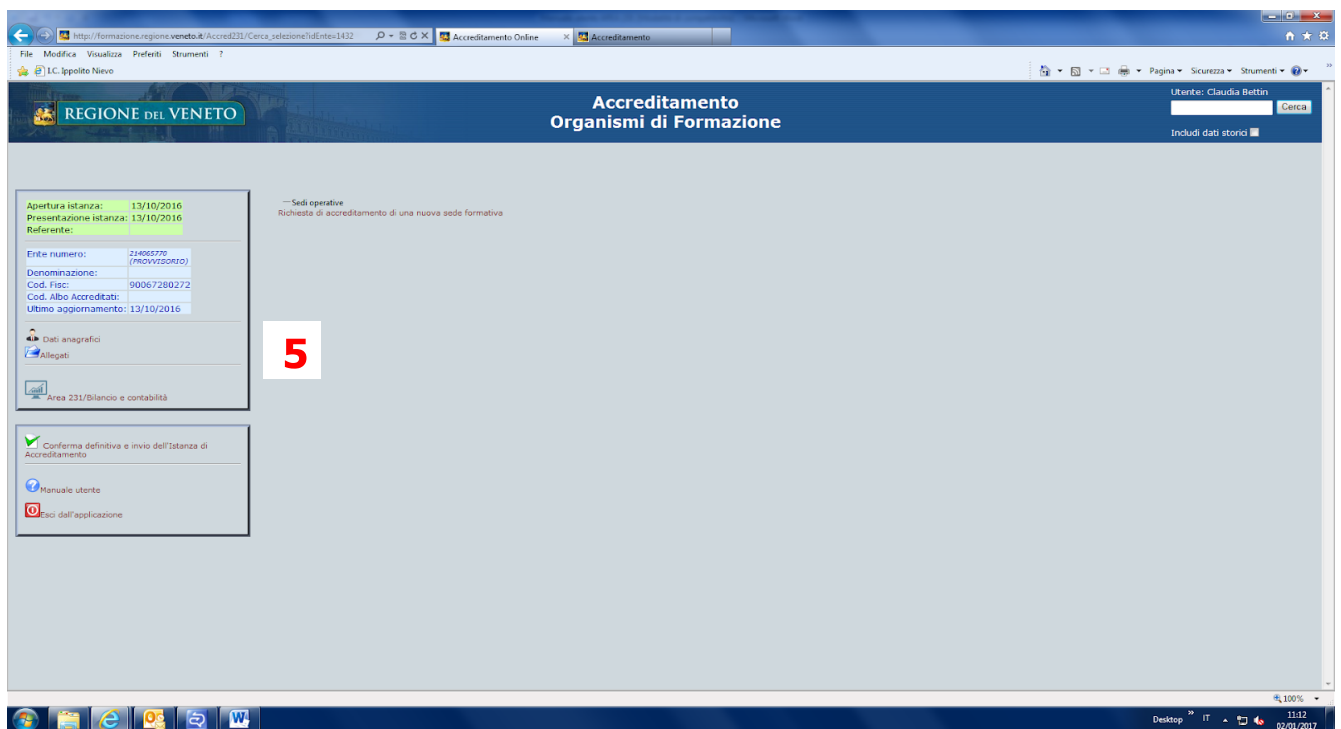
http://formazione.regione.veneto.it/Accred231/Cerca_selezione?idEnte=1432
Accreditamento Online
Accreditamento

File Modifica Visualizza Preferiti Strumenti ?
I.C. Ippolito Nievo
Pagina ▾ Sicurezza ▾ Strumenti ▾

REGIONE DEL VENETO
Accreditamento
Organismi di Formazione
Utente: Claudia Bettin
Cerca
Includi dati storici

| | |
|---|---|
| Apertura istanza: | 13/10/2016 |
| Presentazione istanza: | 13/10/2016 |
| Referente: | |

| | |
|---|---|
| Ente numero: | 214065770 (PROVVISORIO) |
| Denominazione: | |
| Cod. Fisc: | 90067280272 |
| Cod. Albo Accreditati: | |
| Ultimo aggiornamento: | 13/10/2016 |

Dati anagrafici
Allegati
Area 231/Bilancio e contabilità

Conferma definitiva e invio dell'Istanza di Accreditamento
Manuale utente
Esci dall'applicazione

Sedi operative
Richiesta di accreditamento di una nuova sede formativa

5

100%
Desktop IT 11:12 02/01/2017